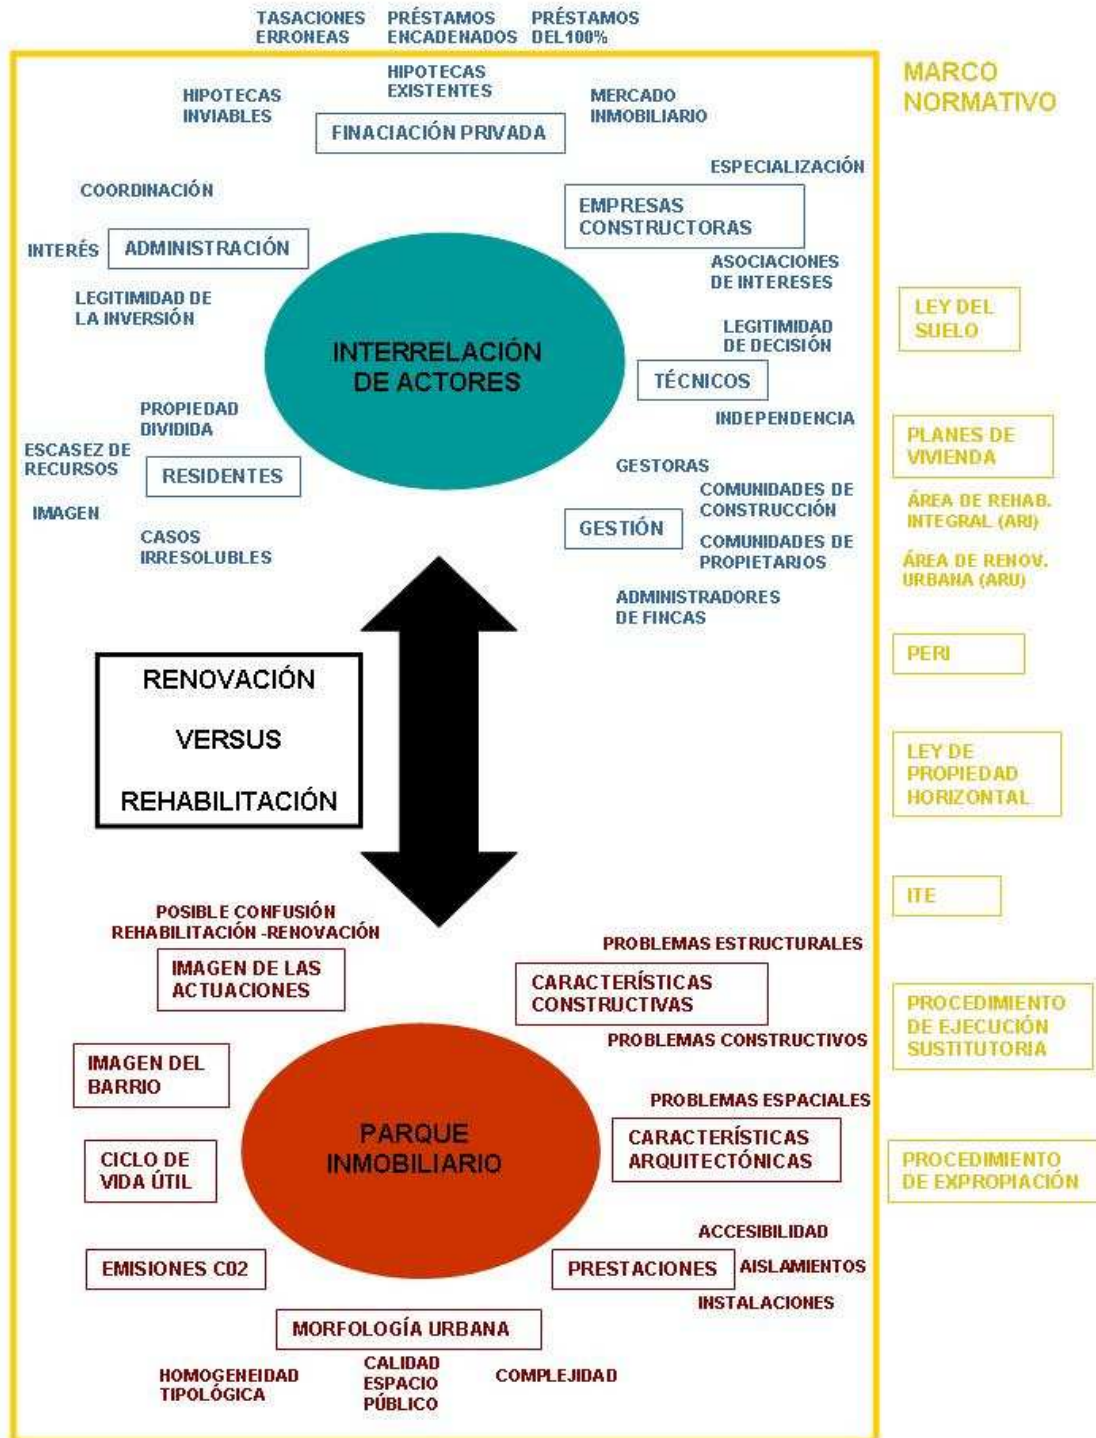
TASACIONES ERRONEAS

PRÉSTAMOS ENCADENADOS

PRÉSTAMOS DEL100%

MARCO NORMATIVO

HIPOTECAS INVIABLES

HIPOTECAS EXISTENTES

FINACIACIÓN PRIVADA

MERCADO INMOBILIARIO

ESPECIALIZACIÓN

COORDINACIÓN

EMPRESAS CONSTRUCTORAS

INTERÉS

ADMINISTRACIÓN

ASOCIACIONES DE INTERESES

LEGITIMIDAD DE LA INVERSIÓN

LEY DEL SUELO

INTERRELACIÓN DE ACTORES

LEGITIMIDAD DE DECISIÓN

TÉCNICOS

PROPIEDAD DIVIDIDA

INDEPENDENCIA

PLANES DE VIVIENDA

ESCASEZ DE RECURSOS

RESIDENTES

GESTORAS

ÁREA DE REHAB. INTEGRAL (ARI)

COMUNIDADES DE CONSTRUCCIÓN

IMAGEN

GESTIÓN

CASOS IRRESOLUBLES

COMUNIDADES DE PROPIETARIOS

ÁREA DE RENOV. URBANA (ARU)

ADMINISTRADORES DE FINCAS

PERI

RENOVACIÓN

VERSUS

REHABILITACIÓN

LEY DE PROPIEDAD HORIZONTAL

ITE

POSIBLE CONFUSIÓN REHABILITACIÓN -RENOVACIÓN

PROBLEMAS ESTRUCTURALES

IMAGEN DE LAS ACTUACIONES

CARACTERÍSTICAS CONSTRUCTIVAS

PROCEDIMIENTO DE EJECUCIÓN SUSTITUTORIA

PROBLEMAS CONSTRUCTIVOS

IMAGEN DEL BARRIO

PROBLEMAS ESPACIALES

PARQUE INMOBILIARIO

CARACTERÍSTICAS ARQUITECTÓNICAS

CICLO DE VIDA ÚTIL

PROCEDIMIENTO DE EXPROPIACIÓN

ACCESIBILIDAD

EMISIONES C02

PRESTACIONES

AISLAMIENTOS

INSTALACIONES

MORFOLOGÍA URBANA

HOMOGENEIDAD TIPOLÓGICA

CALIDAD ESPACIO PÚBLICO

COMPLEJIDAD